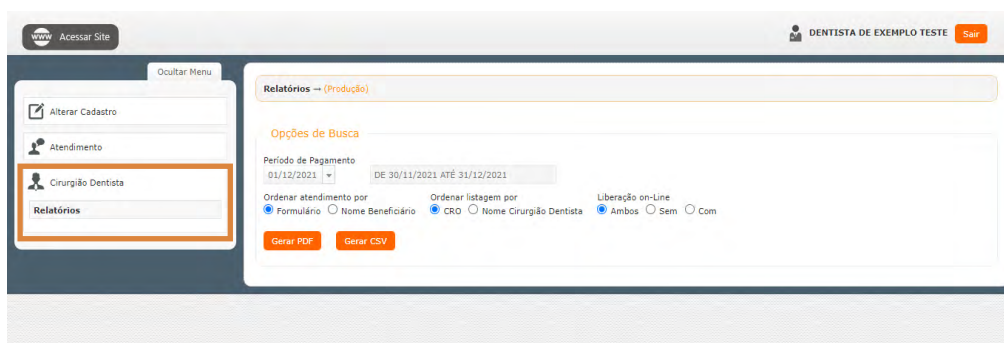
www Acessar Site

DENTISTA DE EXEMPLO TESTE Sair

Ocultar Menu

Alterar Cadastro

Atendimento

Cirurgião Dentista

Relatórios

Relatórios → (Produção)

Opções de Busca

Período de Pagamento

01/12/2021

DE 30/11/2021 ATÉ 31/12/2021

Ordenar atendimento por

Formulário Nome Beneficiário

Ordenar listagem por

CRO Nome Cirurgião Dentista

Liberação on-Line

Ambos Sem Com

Gerar PDF Gerar CSV